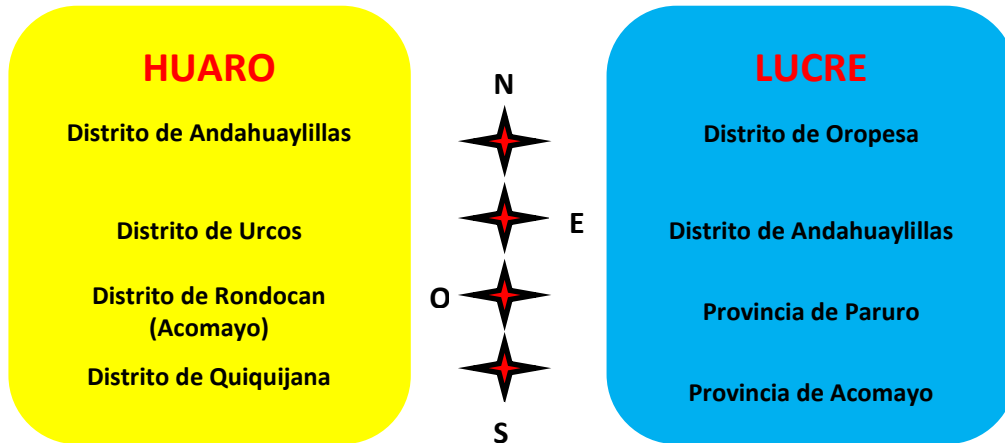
HUARO

Distrito de Andahuaylillas

Distrito de Urcos

Distrito de Rondocan (Acomayo)

Distrito de Quiquijana

N

E

O

S

LUCRE

Distrito de Oropesa

Distrito de Andahuaylillas

Provincia de Paruro

Provincia de Acomayo